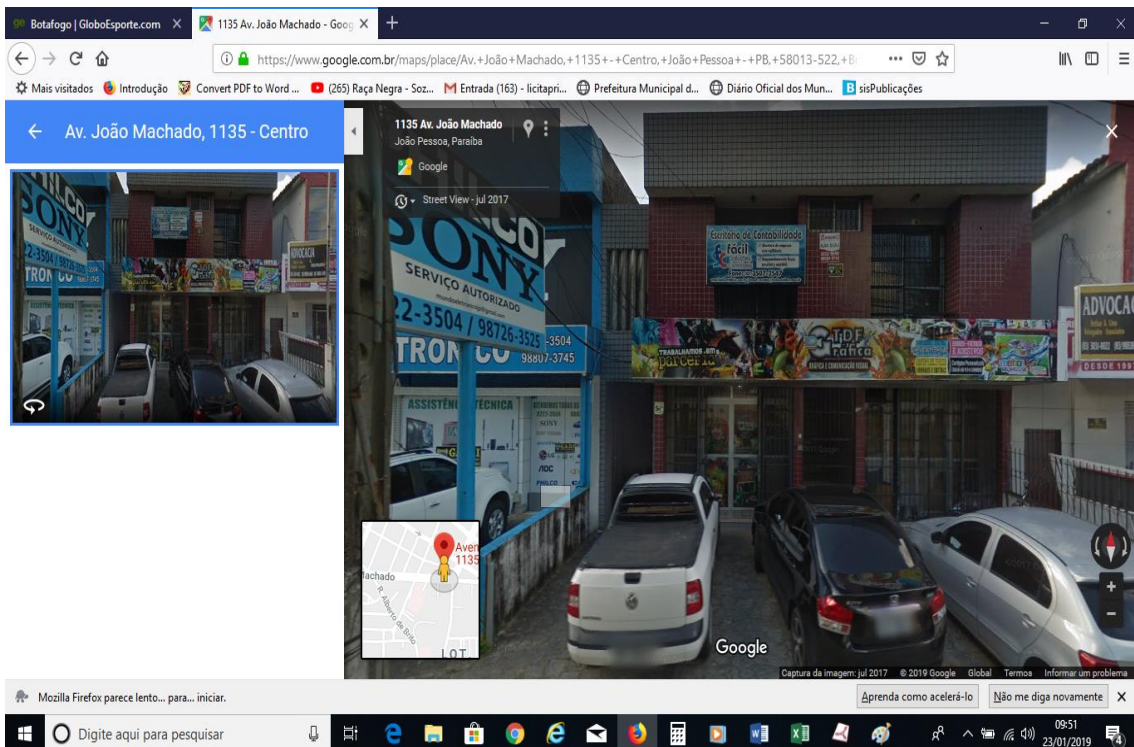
Botafogo | GloboEsporte.com ×
1135 Av. João Machado - Goog ×
+

https://www.google.com.br/maps/place/Av.+João+Machado,+1135+-+Centro,+João+Pessoa+-+PB,+58013-522,+B

Mais visitados Introdução Convert PDF to Word ... (265) Raça Negra - Soz... Entrada (163) - licitapri... Prefeitura Municipal d... Diário Oficial dos Mun... sisPublicações

← Av. João Machado, 1135 - Centro

1135 Av. João Machado
João Pessoa, Paraíba
Google
Street View - jul 2017

PHILCO
SONY
SERVIÇO AUTORIZADO
22-3504 / 98726-3525
TRONICO
3504
98807-3745
ASSISTÊNCIA TÉCNICA
SONY
AOC
PHILCO

Escritório de Contabilidade
fácil

TRABALHAMOS COM PARCERIA
TDF Gráfica
GRÁFICA E COMUNICAÇÃO VISUAL

ADVOCACIA
DESDE 199

Avenida
1135
Machado
R. Alberto de Brito
LOT

Google
Captura da imagem: jul 2017 © 2019 Google Global Termos Informar um problema

Mozilla Firefox parece lento... para... iniciar.
Aprenda como acelerá-lo
Não me diga novamente ×

Digite aqui para pesquisar
09:51
23/01/2019